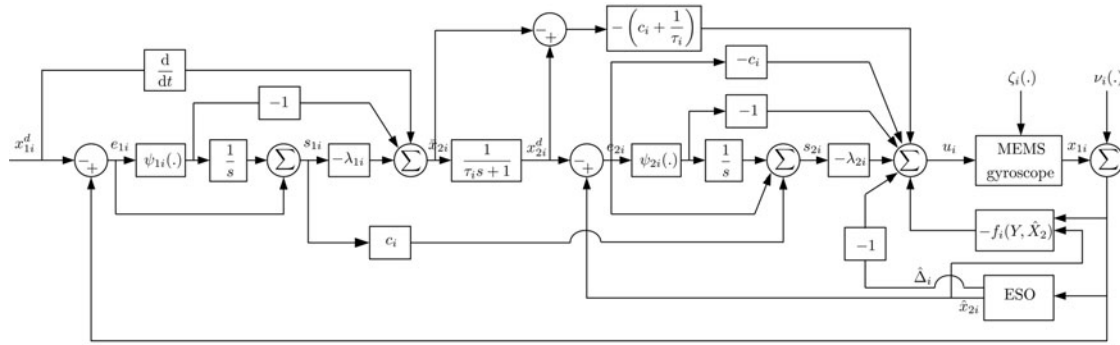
$x_{1i}^d$

$\frac{\mathrm{d}}{\mathrm{d}t}$

$-$

$+$

$e_{1i}$

$\psi_{1i}(.)$

$-1$

$\frac{1}{s}$

$\Sigma$

$s_{1i}$

$-\lambda_{1i}$

$\Sigma$

$\bar{x}_{2i}$

$-$

$+$

$-\left(c_i + \frac{1}{\tau_i}\right)$

$\frac{1}{\tau_i s + 1}$

$x_{2i}^d$

$-$

$+$

$e_{2i}$

$\psi_{2i}(.)$

$-c_i$

$-1$

$\frac{1}{s}$

$\Sigma$

$s_{2i}$

$-\lambda_{2i}$

$\Sigma$

$u_i$

$\zeta_i(.)$

MEMS gyroscope

$x_{1i}$

$\nu_i(.)$

$\Sigma$

$c_i$

$-f_i(Y, \hat{X}_2)$

$-1$

$\hat{\Delta}_i$

ESO

$\hat{x}_{2i}$